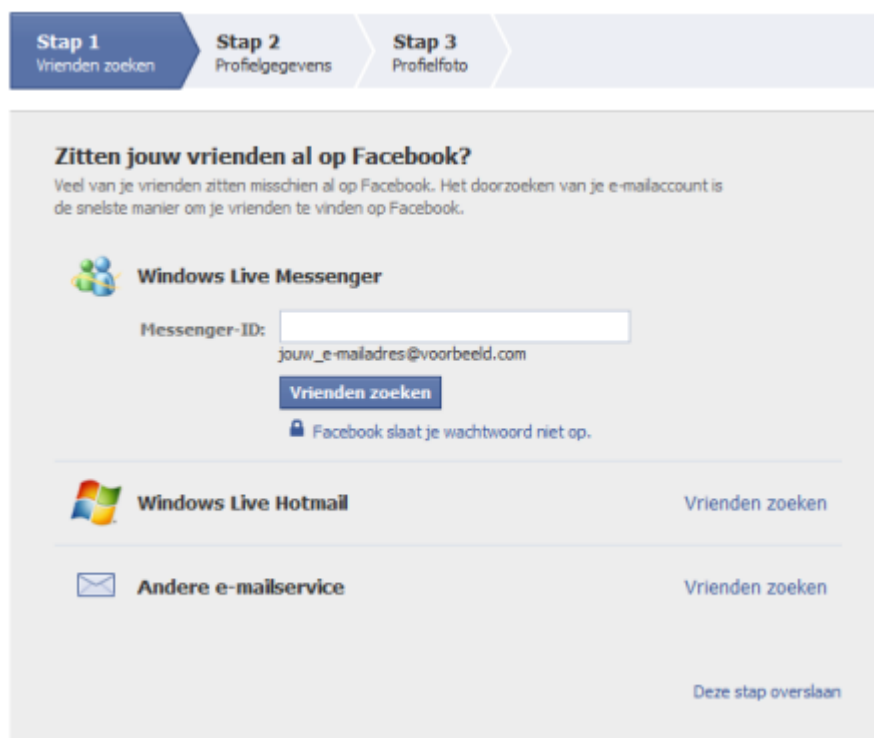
Stap 1
Vrienden zoeken

Stap 2
Profielgegevens

Stap 3
Profielfoto

Zitten jouw vrienden al op Facebook?

Veel van je vrienden zitten misschien al op Facebook. Het doorzoeken van je e-mailaccount is de snelste manier om je vrienden te vinden op Facebook.

Windows Live Messenger

Messenger-ID:

jouw_e-mailadres@voorbeeld.com

Vrienden zoeken

Facebook slaat je wachtwoord niet op.

Windows Live Hotmail

Vrienden zoeken

Andere e-mailservice

Vrienden zoeken

Deze stap overslaan